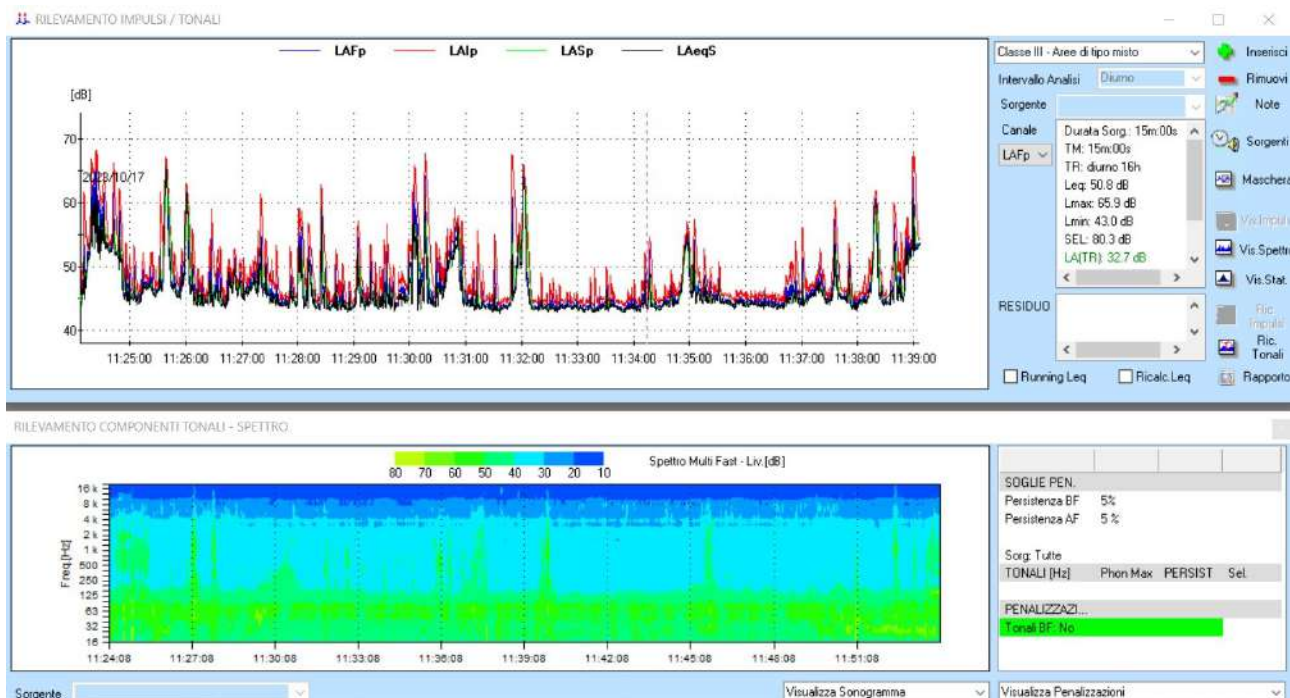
RILEVAMENTO IMPULSI / TONALI

LAFp LAIp LASp LAeqS

[dB]

70
60
50
40

2023/10/17

11:25:00 11:26:00 11:27:00 11:28:00 11:29:00 11:30:00 11:31:00 11:32:00 11:33:00 11:34:00 11:35:00 11:36:00 11:37:00 11:38:00 11:39:00

Classe III - Aree di tipo misto

Intervallo Analisi Diurno

Sorgente

Canale

LAFp

Durata Sorg.: 15m:00s
TM: 15m:00s
TR: diurno 16h
Leq: 50.8 dB
Lmax: 65.9 dB
Lmin: 43.0 dB
SEL: 80.3 dB
LA(TR): 32.7 dB

RESIDUO

Running Leq

Ricalc.Leq

Inserisci

Rimuovi

Note

Sorgenti

Maschera

Vis.Impulsi

Vis.Spettro

Vis.Stat.

Ric. Impulsi

Ric. Tonali

Rapporto

RILEVAMENTO COMPONENTI TONALI - SPETTRO.

80 70 60 50 40 30 20 10

Spettro Multi Fast - Liv.[dB]

16 k
8 k
4 k
2 k
1 k
500
250
125
63
32
16

Freq.[Hz]

11:24:08 11:27:08 11:30:08 11:33:08 11:36:08 11:39:08 11:42:08 11:45:08 11:48:08 11:51:08

SOGLIE PEN.
Persistenza BF 5%
Persistenza AF 5 %

Sorg: Tutte
TONALI [Hz] Phon Max PERSIST Sel.

PENALIZZAZI...
Tonali BF: No

Sorgente

Visualizza Sonogramma

Visualizza Penalizzazioni